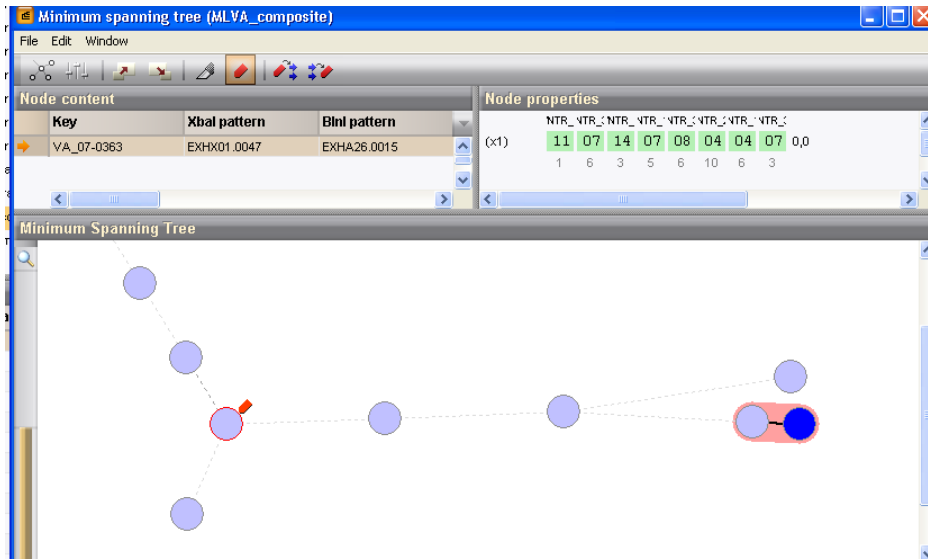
Minimum spanning tree (MLVA_composite)

File Edit Window

Node content

| Key | XbaI pattern | BlnI pattern |
|---|---|---|
| VA_07-0363 | EXHX01.0047 | EXHA26.0015 |

Node properties

NTR_ NTR_ NTR_ NTR_ NTR_ NTR_ NTR_ NTR_

(x1) 11 07 14 07 08 04 04 07 0,0

1 6 3 5 6 10 6 3

Minimum Spanning Tree